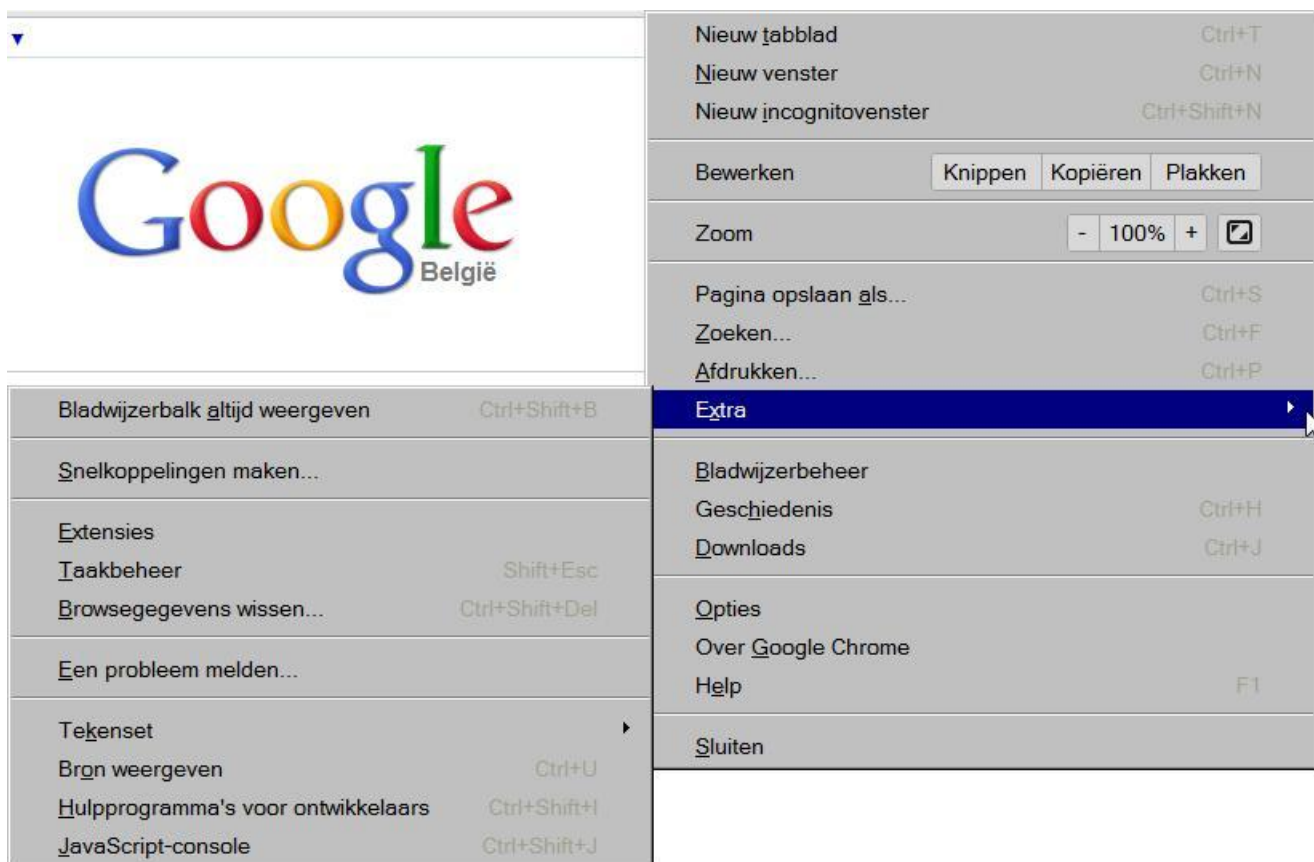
Google
België

Nieuw tabblad Ctrl+T
Nieuw venster Ctrl+N
Nieuw incognitovenster Ctrl+Shift+N

Bewerken Knippen Kopiëren Plakken

Zoom - 100% +

Pagina opslaan als... Ctrl+S
Zoeken... Ctrl+F
Afdrukken... Ctrl+P
Extra

Bladwijzerbeheer
Geschiedenis Ctrl+H
Downloads Ctrl+J

Opties
Over Google Chrome
Help F1

Sluiten

Bladwijzerbalk altijd weergeven Ctrl+Shift+B

Snelkoppelingen maken...

Extensies
Taakbeheer Shift+Esc
Browsegegevens wissen... Ctrl+Shift+Del

Een probleem melden...

Tekenset
Bron weergeven Ctrl+U
Hulpprogramma's voor ontwikkelaars Ctrl+Shift+I
JavaScript-console Ctrl+Shift+J